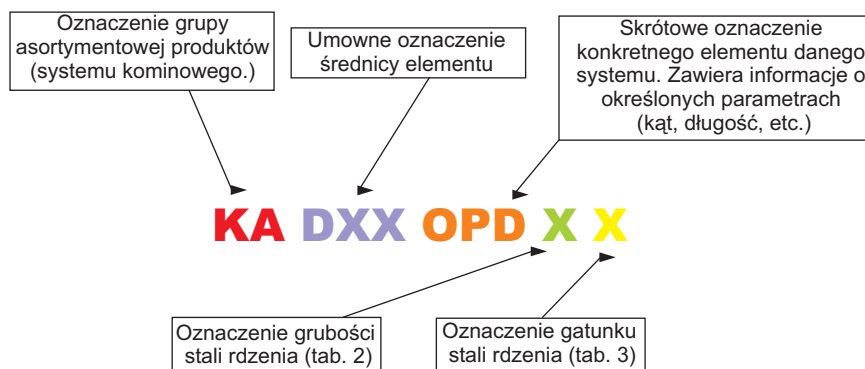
Oznaczenie grupy asortymentowej produktów (systemu kominowego.)

Umowne oznaczenie średnicy elementu

Skrótowe oznaczenie konkretnego elementu danego systemu. Zawiera informacje o określonych parametrach (kąt, długość, etc.)

KA DXX OPD X X

Oznaczenie grubości stali rdzenia (tab. 2)

Oznaczenie gatunku stali rdzenia (tab. 3)